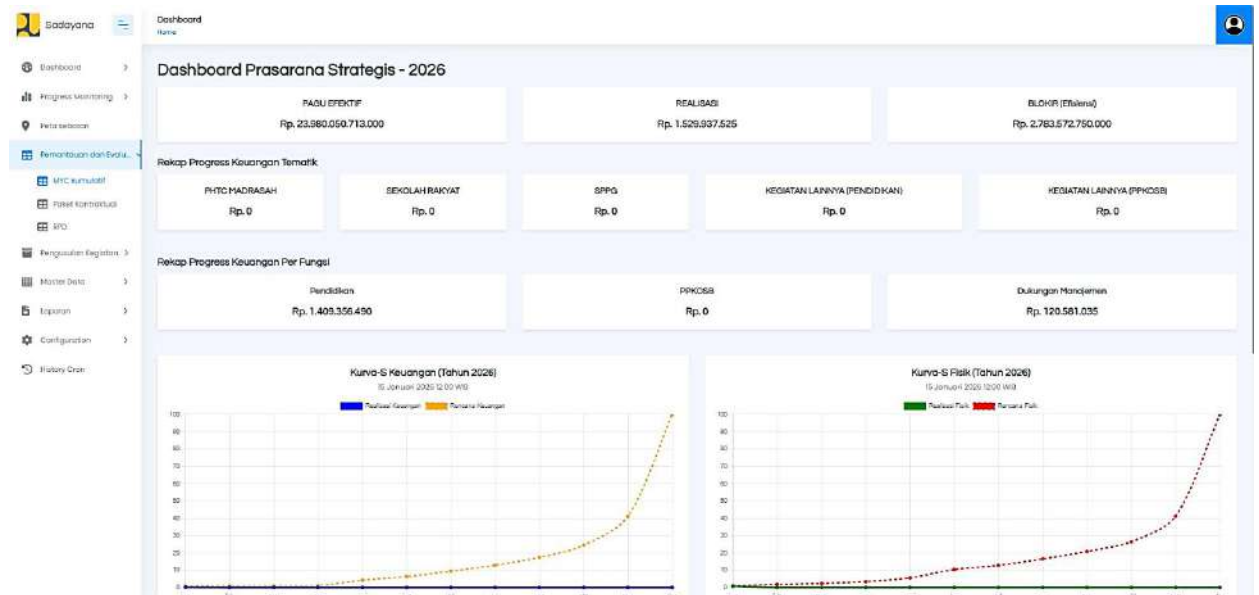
Sadayana

Dashboard
Home

Dashboard
Progress Monitoring
Peta sebaran
Pemantauan dan Evalu...
MYC kumulatif
Paket Kontraktual
SPD
Pengusulan Kegiatan
Master Data
Laporan
Configuration
History Cron

Dashboard Prasarana Strategis - 2026

PAGU EFEKTIF
Rp. 23.980.050.713.000

REALISASI
Rp. 1.529.937.525

BLOKIR (Efisiensi)
Rp. 2.783.572.750.000

Rekap Progress Keuangan Tematik

PHTC MADRASAH
Rp. 0

SEKOLAH RAKYAT
Rp. 0

SPPG
Rp. 0

KEGIATAN LAINNYA (PENDIDIKAN)
Rp. 0

KEGIATAN LAINNYA (PPKOSB)
Rp. 0

Rekap Progress Keuangan Per Fungsi

Pendidikan
Rp. 1.409.356.490

PPKOSB
Rp. 0

Dukungan Manajemen
Rp. 120.581.035

Kurva-S Keuangan (Tahun 2026)
15 Januari 2026 12:00 WIB
Realisasi Keuangan Rencana Keuangan
100 90 80 70 60 50 40 30 20 10 0

Kurva-S Fisik (Tahun 2026)
15 Januari 2026 12:00 WIB
Realisasi Fisik Rencana Fisik
100 90 80 70 60 50 40 30 20 10 0